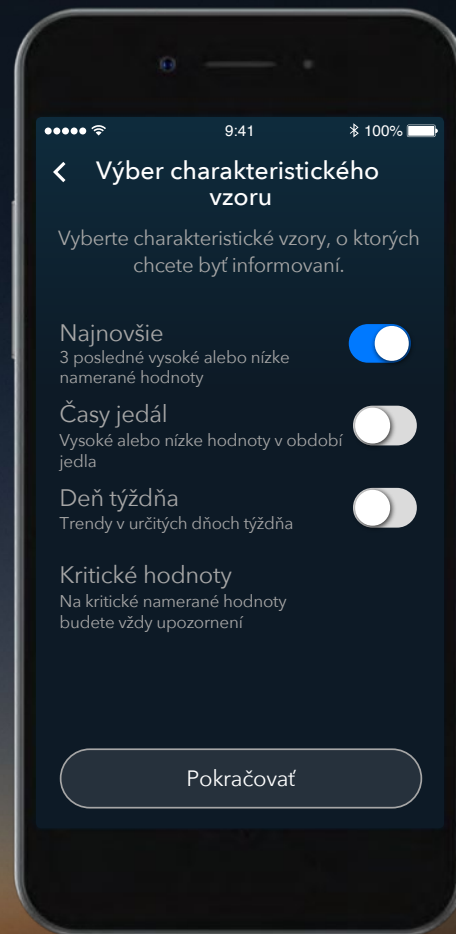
9:41 100%

Výber charakteristického vzoru

Vyberte charakteristické vzory, o ktorých chcete byť informovaní.

Najnovšie
3 posledné vysoké alebo nízke namerané hodnoty

Časy jedál
Vysoké alebo nízke hodnoty v období jedla

Deň týždňa
Trendy v určitých dňoch týždňa

Kritické hodnoty
Na kritické namerané hodnoty budete vždy upozornení

Pokračovať